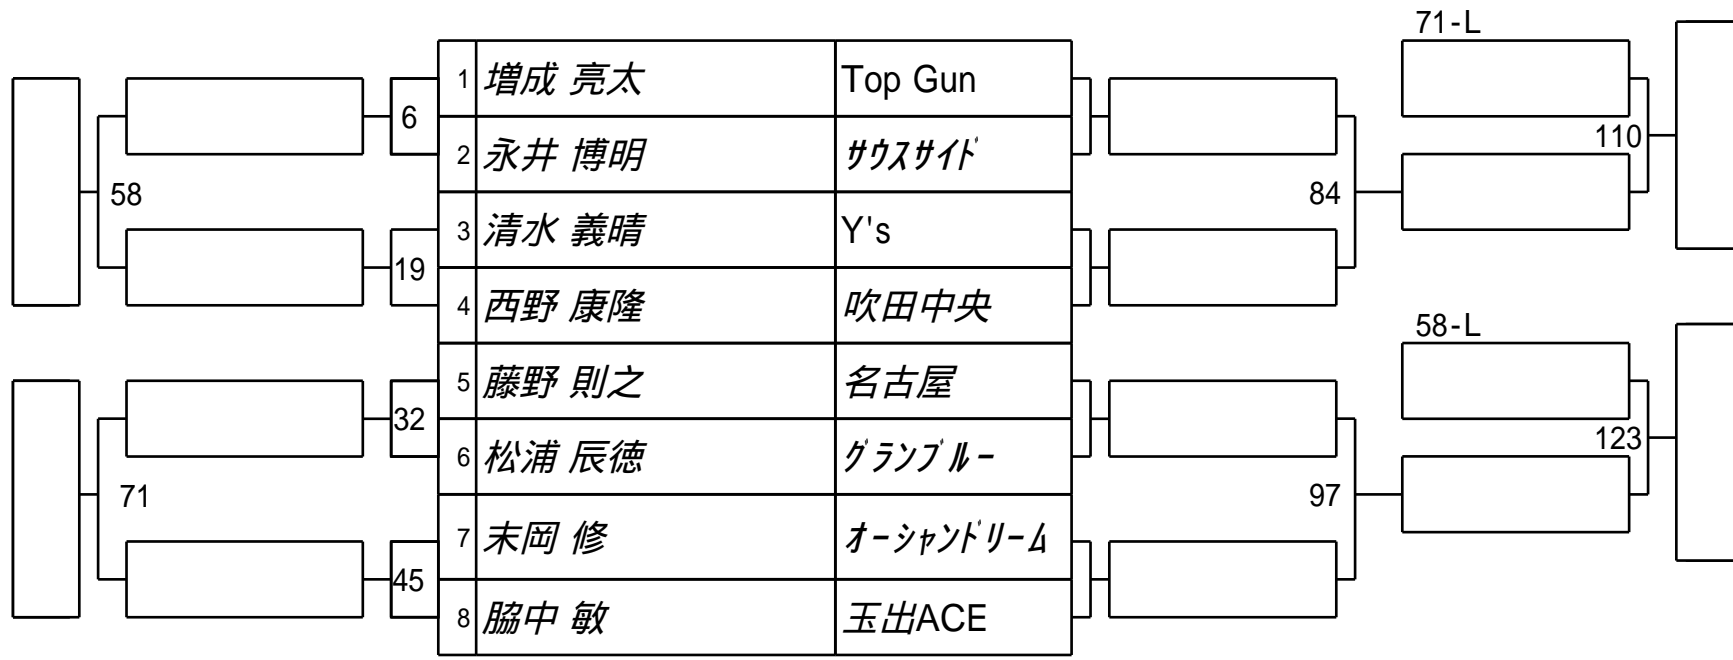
71-L

| | | |
|---|---|---|
| 1 | 増成 亮太 | Top Gun |
| 2 | 永井 博明 | ｻｳｽｻｲﾄﾞ |
| 3 | 清水 義晴 | Y's |
| 4 | 西野 康隆 | 吹田中央 |
| 5 | 藤野 則之 | 名古屋 |
| 6 | 松浦 辰徳 | ｸﾞﾗﾝﾌﾞﾙｰ |
| 7 | 末岡 修 | ｵｰｼｬﾝﾄﾞﾘｰﾑ |
| 8 | 脇中 敏 | 玉出ACE |

6
58
19
32
71
45
84
110
58-L
97
123